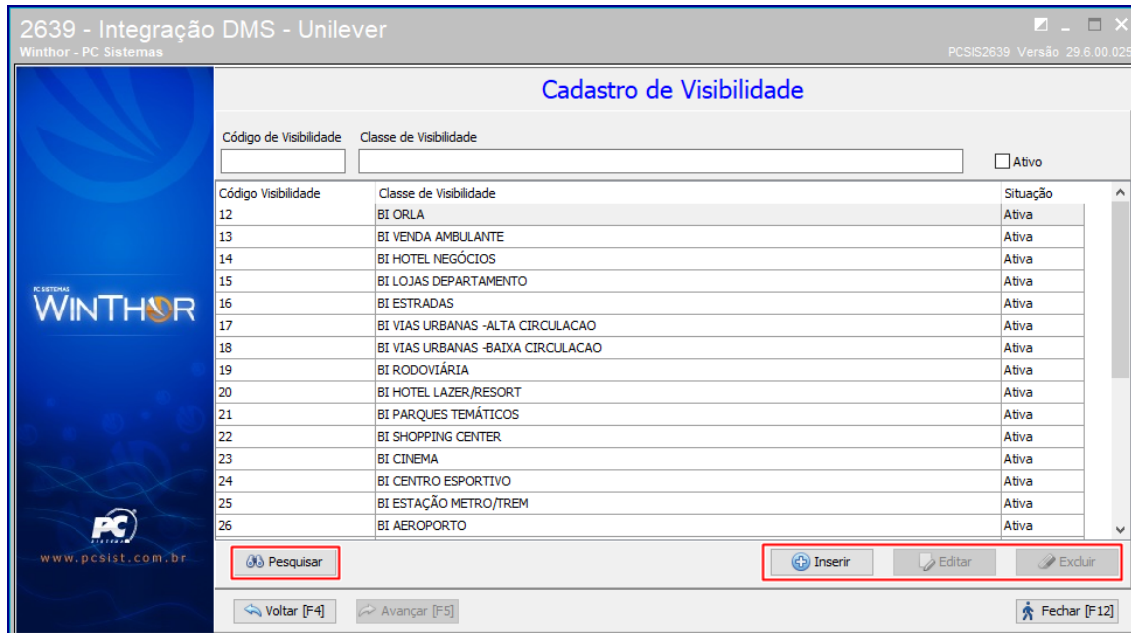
2639 - Integração DMS - Unilever
Winthor - PC Sistemas
PCSIS2639 Versão 29.6.00.025

Cadastro de Visibilidade

Código de Visibilidade
Classe de Visibilidade
Ativo

| Código Visibilidade | Classe de Visibilidade | Situação |
|---|---|---|
| 12 | BI ORLA | Ativa |
| 13 | BI VENDA AMBULANTE | Ativa |
| 14 | BI HOTEL NEGÓCIOS | Ativa |
| 15 | BI LOJAS DEPARTAMENTO | Ativa |
| 16 | BI ESTRADAS | Ativa |
| 17 | BI VIAS URBANAS -ALTA CIRCULACAO | Ativa |
| 18 | BI VIAS URBANAS -BAIXA CIRCULACAO | Ativa |
| 19 | BI RODOVIÁRIA | Ativa |
| 20 | BI HOTEL LAZER/RESORT | Ativa |
| 21 | BI PARQUES TEMÁTICOS | Ativa |
| 22 | BI SHOPPING CENTER | Ativa |
| 23 | BI CINEMA | Ativa |
| 24 | BI CENTRO ESPORTIVO | Ativa |
| 25 | BI ESTAÇÃO METRO/TREM | Ativa |
| 26 | BI AEROPORTO | Ativa |

PC SISTEMAS
WINTHOR
PC
www.pcsist.com.br

Pesquisar
Inserir
Editar
Excluir
Voltar [F4]
Avançar [F5]
Fechar [F12]